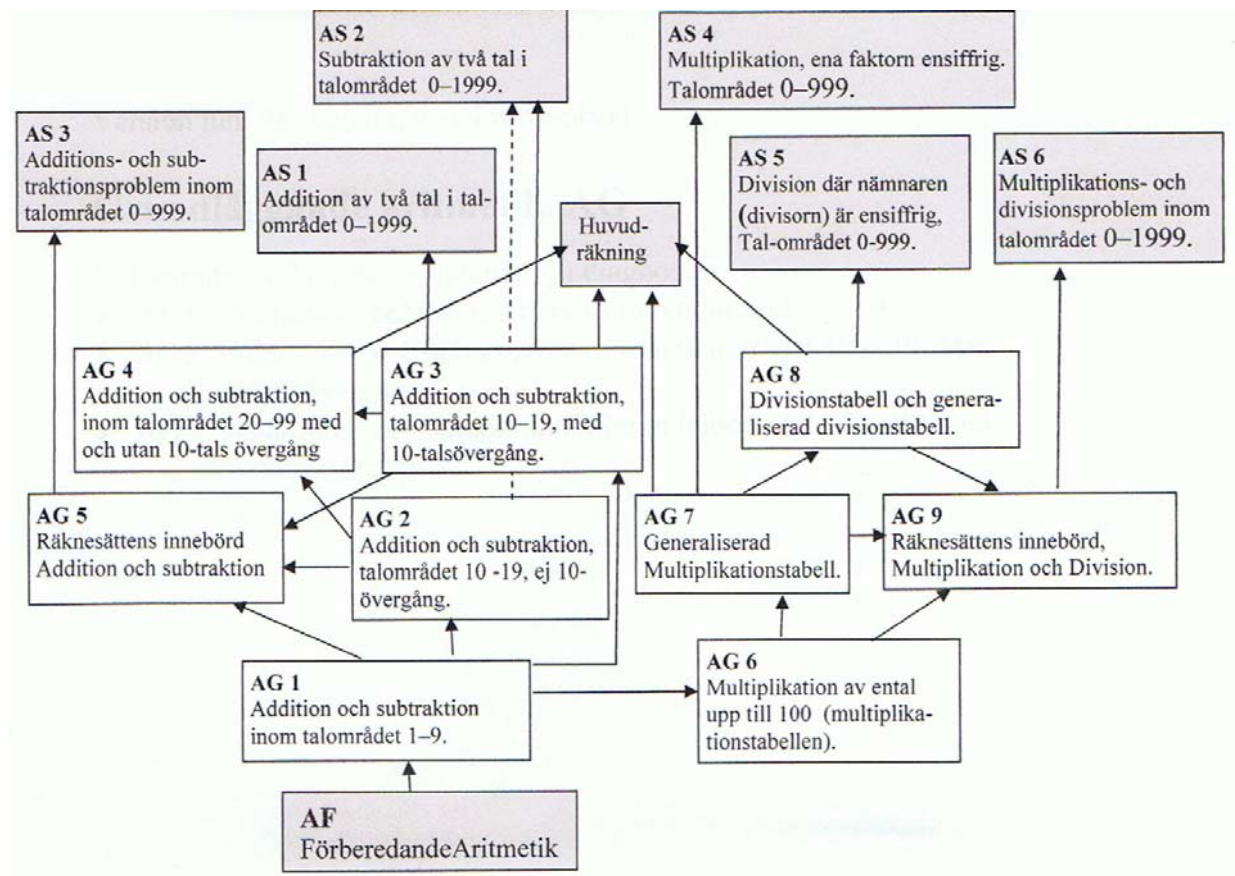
AS 2
Subtraktion av två tal i talområdet 0–1999.

AS 4
Multiplikation, ena faktorn ensiffrig. Talområdet 0–999.

AS 3
Additions- och subtraktionsproblem inom talområdet 0–999.

AS 1
Addition av två tal i talområdet 0–1999.

Huvudräkning

AS 5
Division där nämnaren (divisorn) är ensiffrig, Tal-området 0-999.

AS 6
Multiplikations- och divisionsproblem inom talområdet 0–1999.

AG 4
Addition och subtraktion, inom talområdet 20–99 med och utan 10-tals övergång

AG 3
Addition och subtraktion, talområdet 10–19, med 10-talsövergång.

AG 8
Divisionstabell och generaliserad divisionstabell.

AG 5
Räknesättens innebörd Addition och subtraktion

AG 2
Addition och subtraktion, talområdet 10 -19, ej 10-övergång.

AG 7
Generaliserad Multiplikationstabell.

AG 9
Räknesättens innebörd, Multiplikation och Division.

AG 1
Addition och subtraktion inom talområdet 1–9.

AG 6
Multiplikation av ental upp till 100 (multiplikationstabellen).

AF
FörberedandeAritmetik